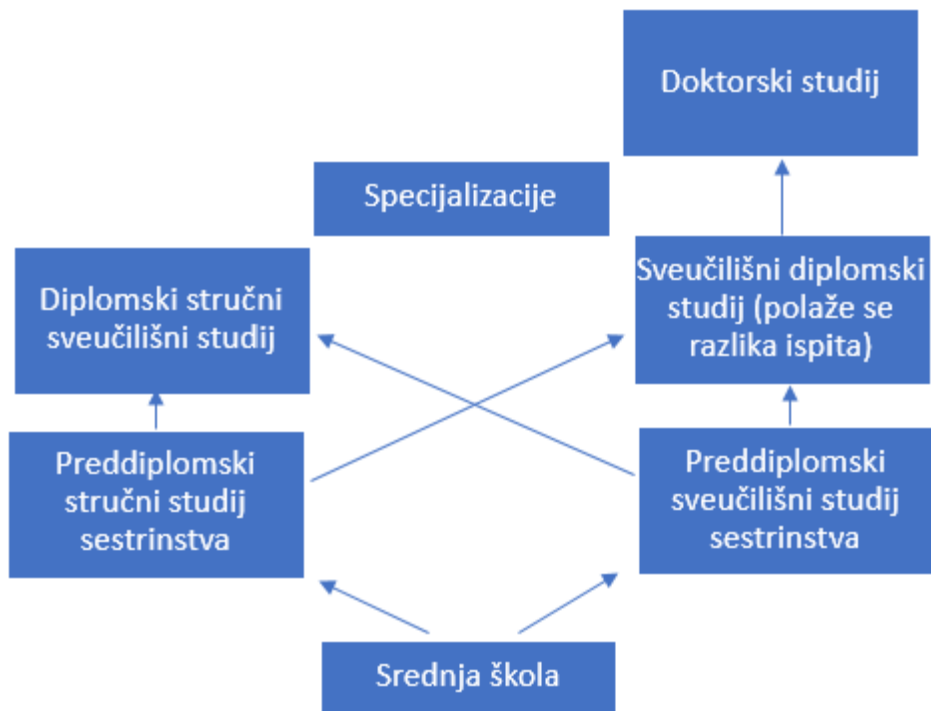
Doktorski studij

Specijalizacije

Diplomski stručni sveučilišni studij

Sveučilišni diplomski studij (polaže se razlika ispita)

Preddiplomski stručni studij sestrinstva

Preddiplomski sveučilišni studij sestrinstva

Srednja škola